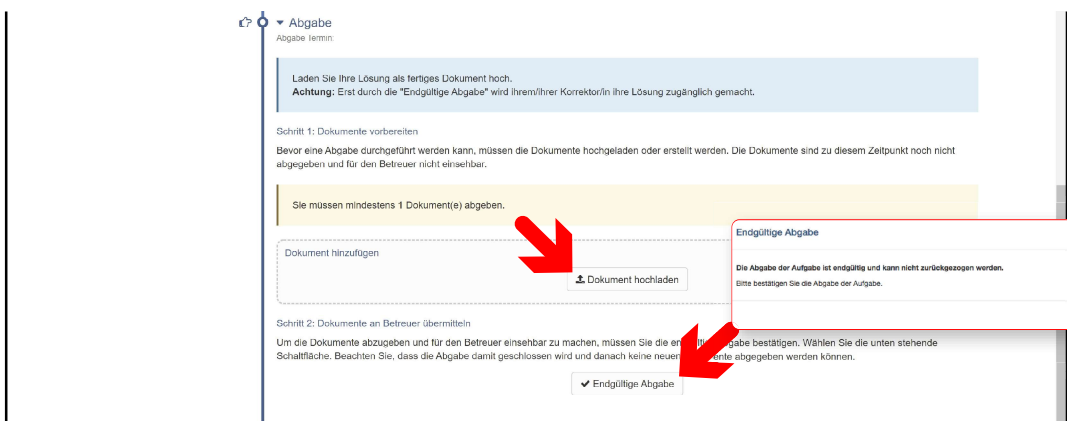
Abgabe
Abgabe Termin:

Laden Sie Ihre Lösung als fertiges Dokument hoch.
**Achtung:** Erst durch die "Endgültige Abgabe" wird Ihrem/Ihrer Korrektor/in Ihre Lösung zugänglich gemacht.

Schritt 1: Dokumente vorbereiten

Bevor eine Abgabe durchgeführt werden kann, müssen die Dokumente hochgeladen oder erstellt werden. Die Dokumente sind zu diesem Zeitpunkt noch nicht abgegeben und für den Betreuer nicht einsehbar.

Sie müssen mindestens **1** Dokument(e) abgeben.

Dokument hinzufügen

Dokument hochladen

Schritt 2: Dokumente an Betreuer übermitteln

Um die Dokumente abzugeben und für den Betreuer einsehbar zu machen, müssen Sie die en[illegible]gabe bestätigen. Wählen Sie die unten stehende Schaltfläche. Beachten Sie, dass die Abgabe damit geschlossen wird und danach keine neuen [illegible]ente abgegeben werden können.

Endgültige Abgabe

Endgültige Abgabe

**Die Abgabe der Aufgabe ist endgültig und kann nicht zurückgezogen werden.**

Bitte bestätigen Sie die Abgabe der Aufgabe.